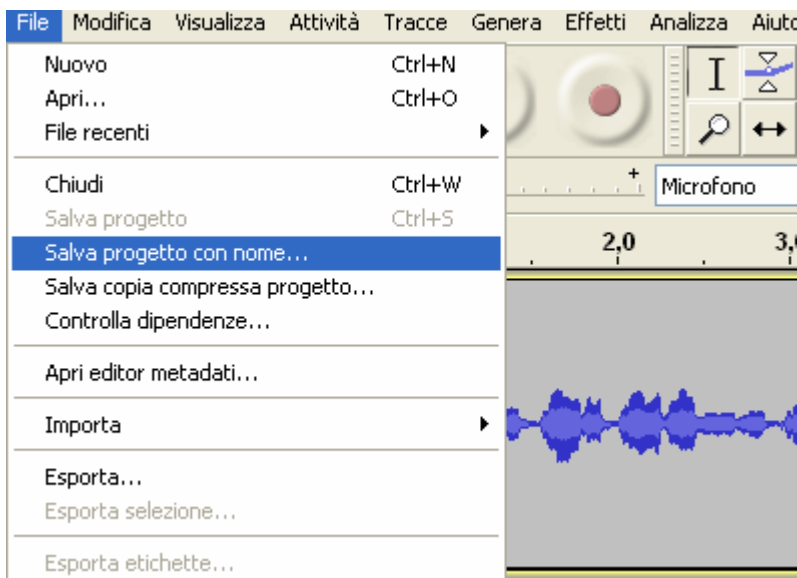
File Modifica Visualizza Attività Tracce Genera Effetti Analizza Aiut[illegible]

Nuovo Ctrl+N
Apri... Ctrl+O
File recenti

Chiudi Ctrl+W
Salva progetto Ctrl+S
Salva progetto con nome...
Salva copia compressa progetto...
Controlla dipendenze...

Apri editor metadati...

Importa

Esporta...
Esporta selezione...

Esporta etichette...

Microfono

2,0

3,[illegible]